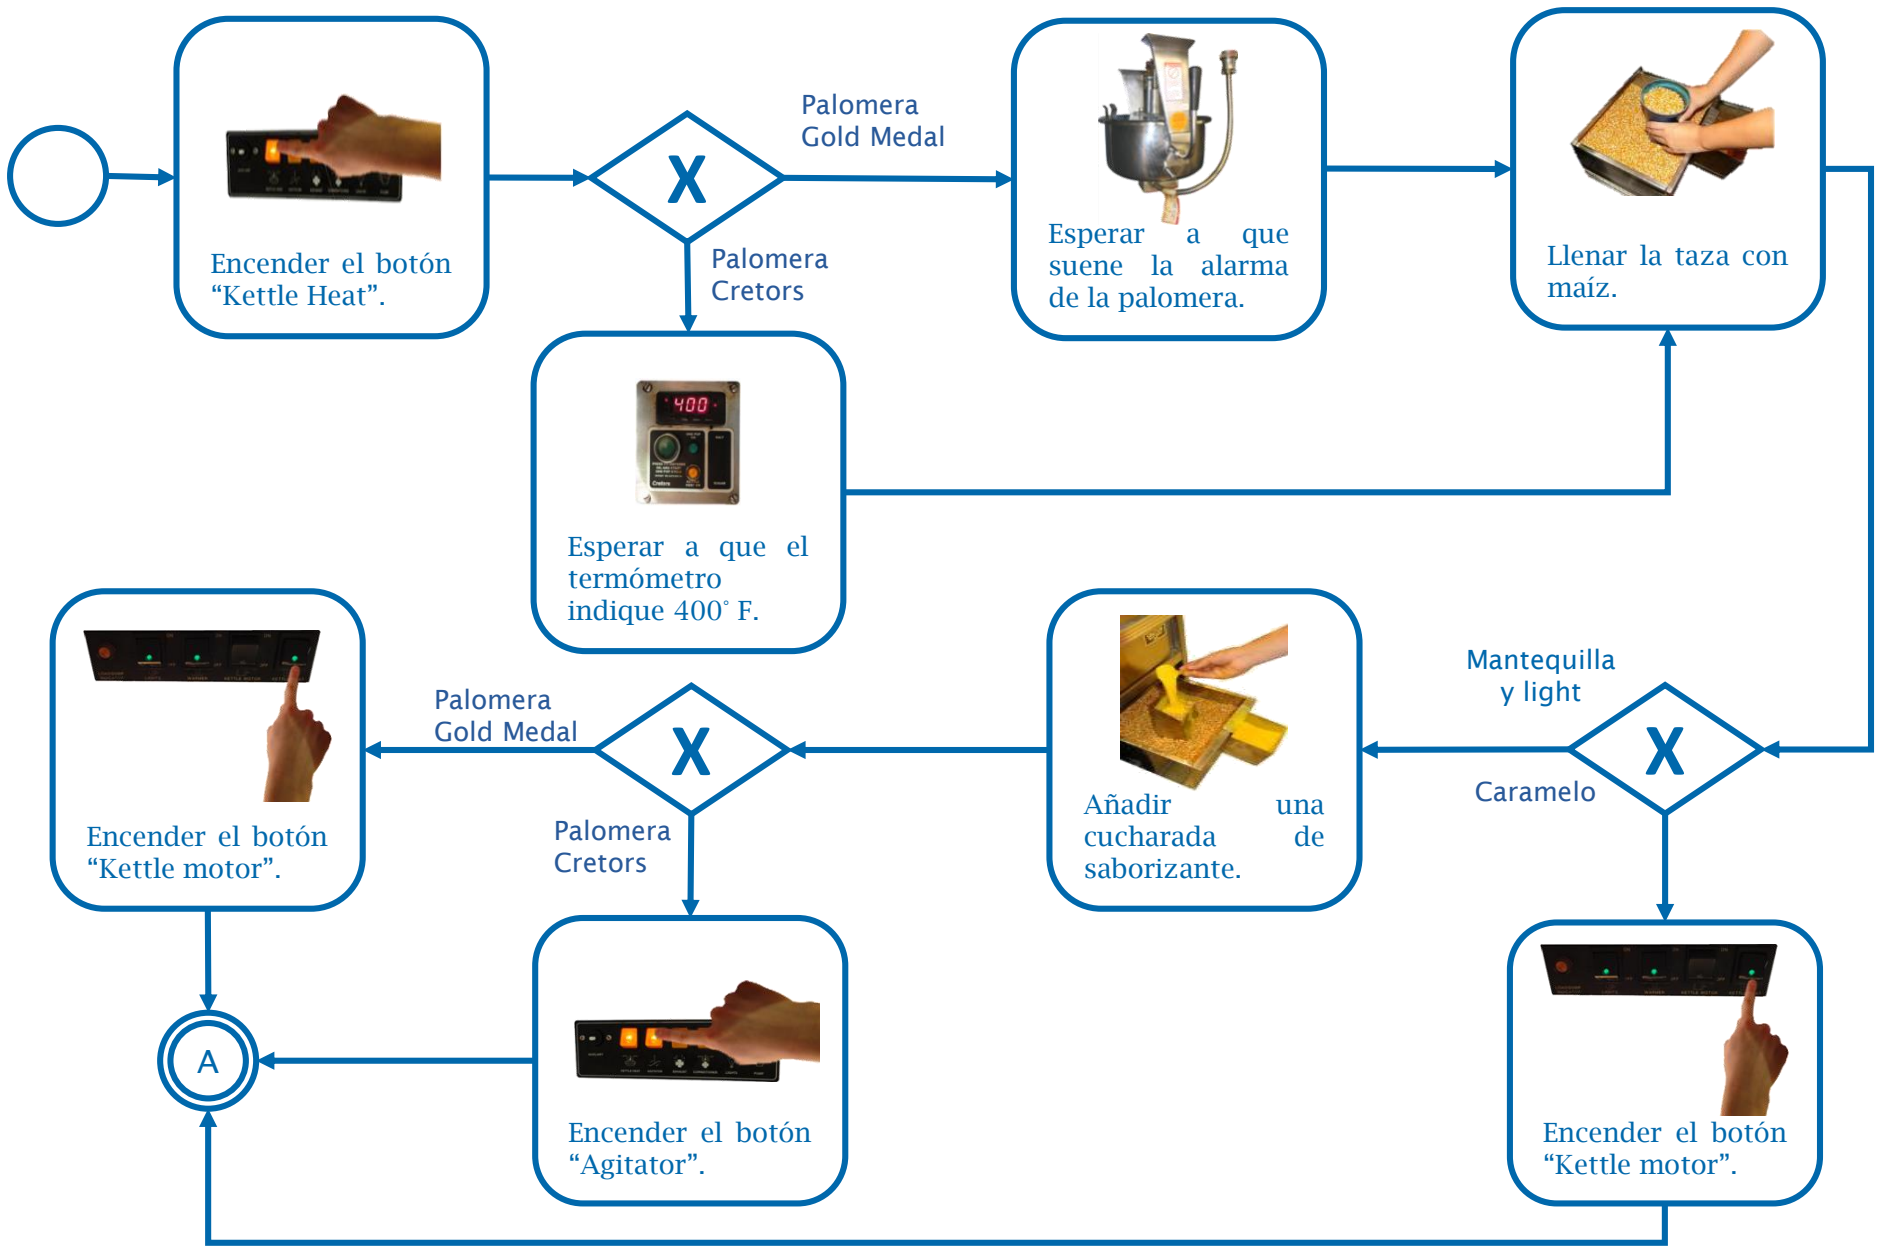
Encender el botón "Kettle Heat".

X

Palomera Gold Medal

Palomera Cretors

Esperar a que suene la alarma de la palomera.

Llenar la taza con maíz.

400

Esperar a que el termómetro indique 400˚ F.

Mantequilla y light

Caramelo

X

Añadir una cucharada de saborizante.

X

Palomera Gold Medal

Palomera Cretors

Encender el botón "Kettle motor".

Encender el botón "Agitator".

Encender el botón "Kettle motor".

A